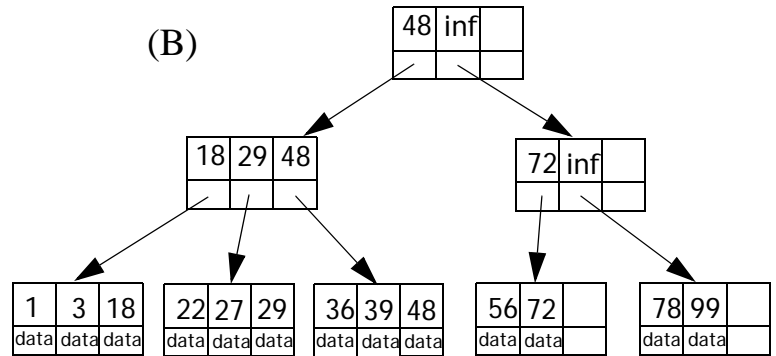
(B)

| 48 | inf | |
|---|---|---|

| 18 | 29 | 48 |
|---|---|---|

| 72 | inf | |
|---|---|---|

| 1 | 3 | 18 |
|---|---|---|
| data | data | data |

| 22 | 27 | 29 |
|---|---|---|
| data | data | data |

| 36 | 39 | 48 |
|---|---|---|
| data | data | data |

| 56 | 72 | |
|---|---|---|
| data | data | |

| 78 | 99 | |
|---|---|---|
| data | data | |